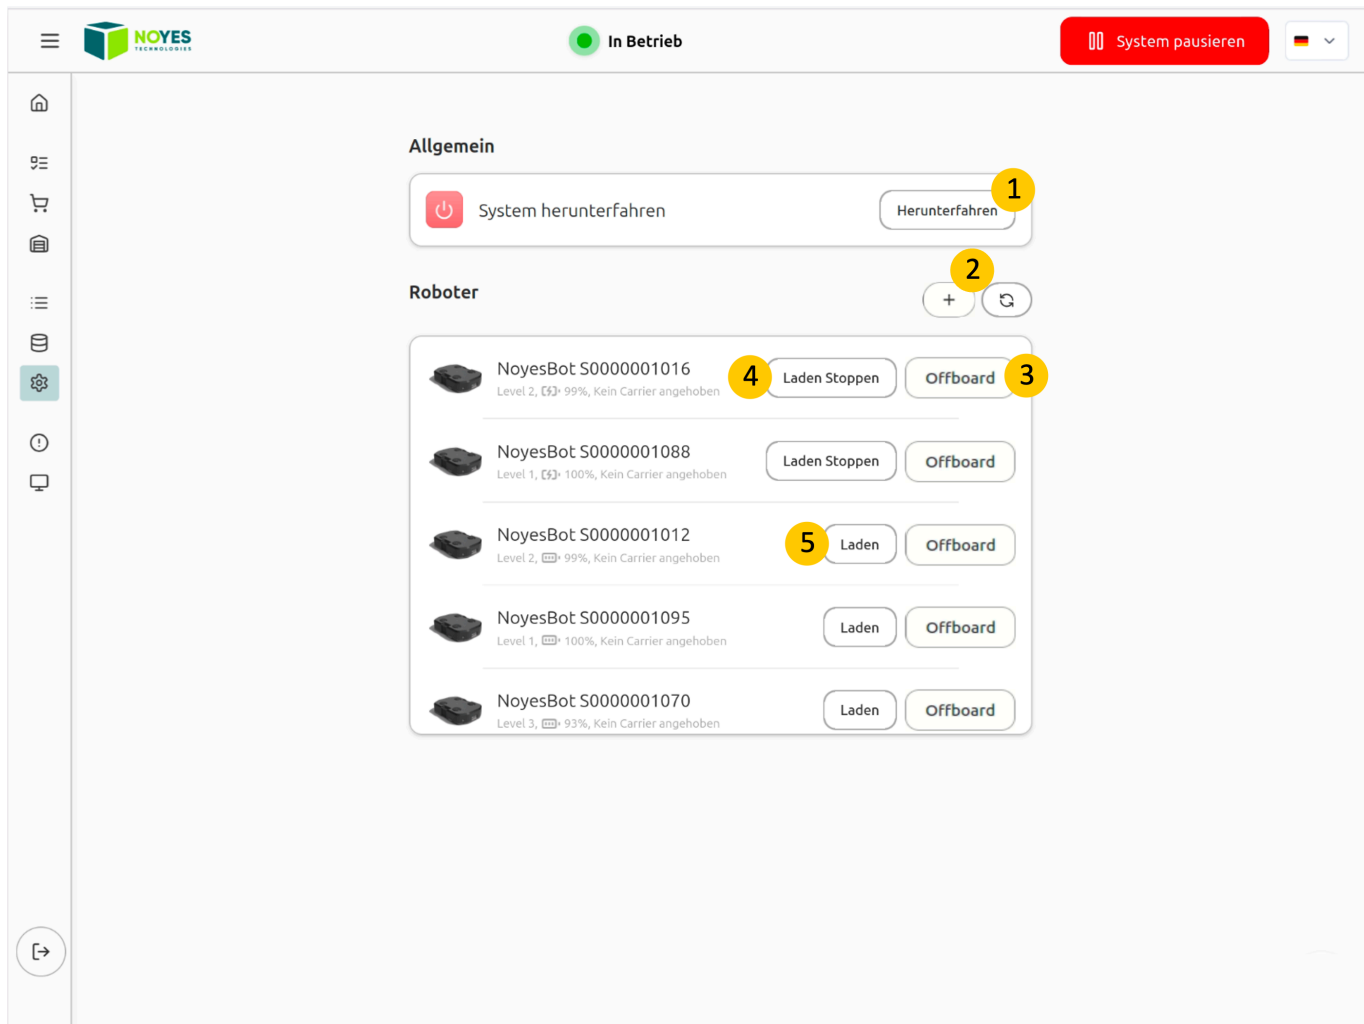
NOYES TECHNOLOGIES

In Betrieb

System pausieren

Allgemein

System herunterfahren

Herunterfahren

1

Roboter

2

+

NoyesBot S0000001016
Level 2, 99%, Kein Carrier angehoben

4 Laden Stoppen

Offboard 3

NoyesBot S0000001088
Level 1, 100%, Kein Carrier angehoben

Laden Stoppen

Offboard

NoyesBot S0000001012
Level 2, 99%, Kein Carrier angehoben

5 Laden

Offboard

NoyesBot S0000001095
Level 1, 100%, Kein Carrier angehoben

Laden

Offboard

NoyesBot S0000001070
Level 3, 93%, Kein Carrier angehoben

Laden

Offboard